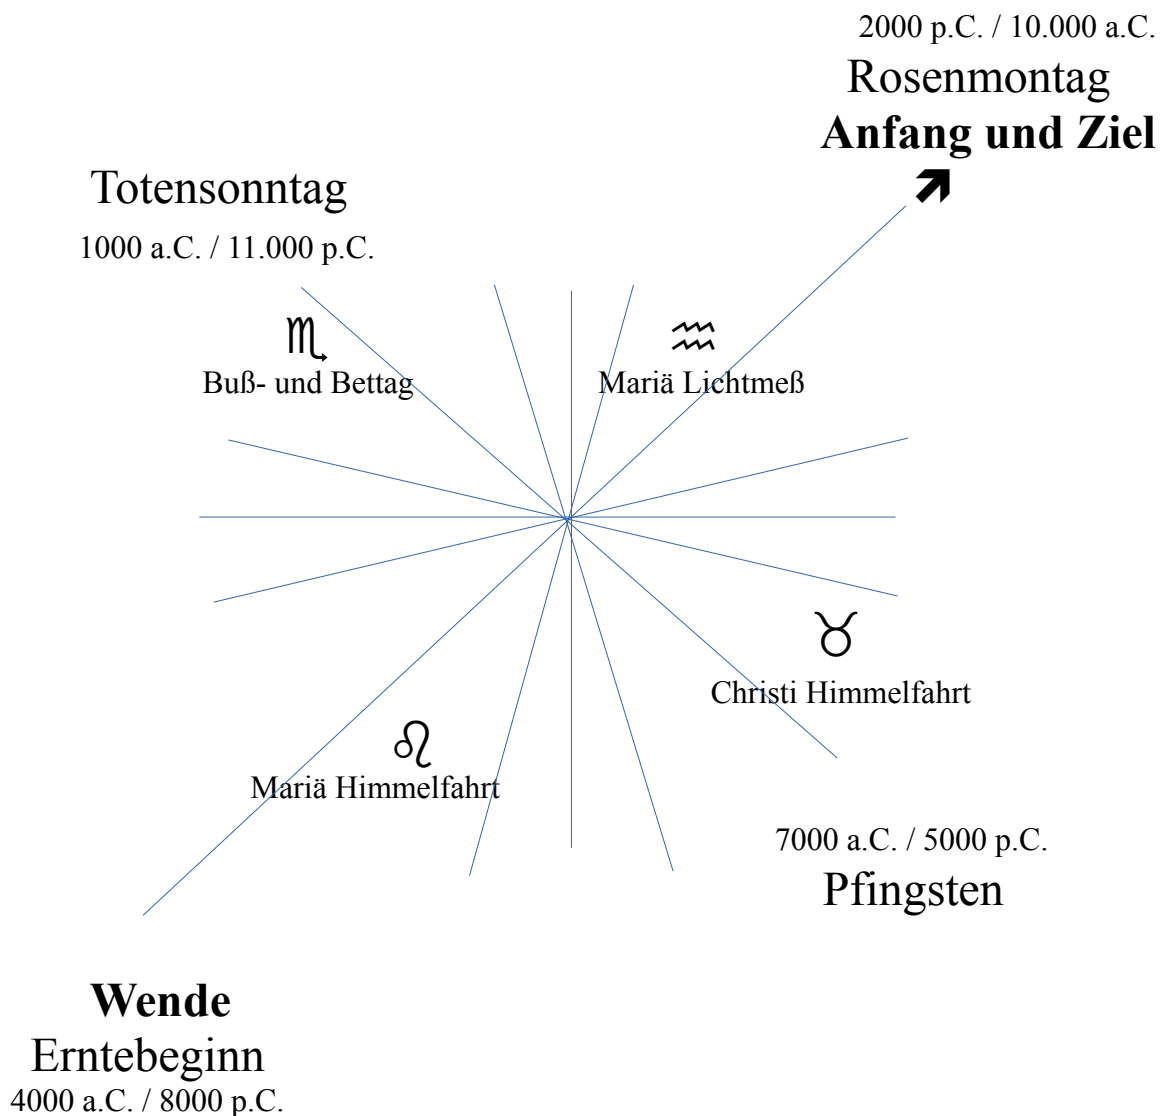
2000 p.C. / 10.000 a.C.
Rosenmontag
**Anfang und Ziel**

Totensonntag
1000 a.C. / 11.000 p.C.

♏
Buß- und Bettag

♒
Mariä Lichtmeß

♉
Christi Himmelfahrt

♌
Mariä Himmelfahrt

7000 a.C. / 5000 p.C.
Pfingsten

**Wende**
Erntebeginn
4000 a.C. / 8000 p.C.